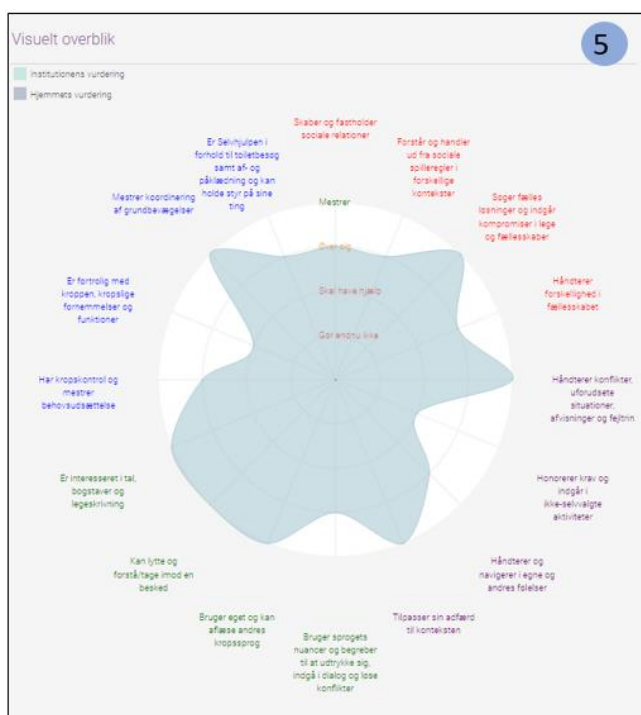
Visuelt overblik

5

Institutionens vurdering

Hjemmets vurdering

Skaber og fastholder sociale relationer

Forstår og handler ud fra sociale spilleregler i forskellige kontekster

Søger fælles løsninger og indgår kompromiser i lege og fællesskaber

Håndterer forskellighed i fællesskabet

Håndterer konflikter, uforudsete situationer, afvisninger og fejltrin

Honorerer krav og indgår i ikke-selvvalgte aktiviteter

Håndterer og navigerer i egne og andres følelser

Tilpasser sin adfærd til konteksten

Bruger sprogets nuancer og begreber til at udtrykke sig, indgå i dialog og løse konflikter

Bruger eget og kan aflæse andres kropssprog

Kan lytte og forstå/tage imod en besked

Er interesseret i tal, bogstaver og legeskrivning

Har kropskontrol og mestrer behovsudsættelse

Er fortrolig med kroppen, kropslige fornemmelser og funktioner

Mestrer koordinering af grundbevægelser

Er Selvhjulpen i forhold til toiletbesøg samt af- og påklædning og kan holde styr på sine ting

Mestrer

Øver sig

Skal have hjælp

Gør endnu ikke